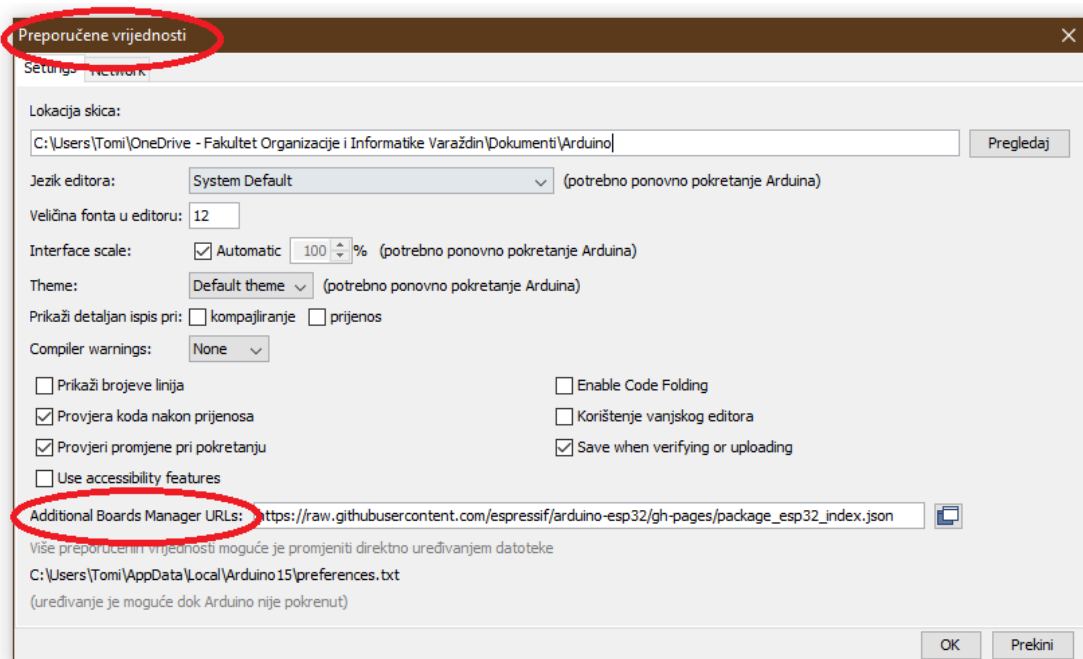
Preporučene vrijednosti

Settings Network

Lokacija skica:

C:\Users\Tomi\OneDrive - Fakultet Organizacije i Informatike Varaždin\Dokumenti\Arduino

Pregledaj

Jezik editora: System Default (potrebno ponovno pokretanje Arduina)

Veličina fonta u editoru: 12

Interface scale: Automatic 100 % (potrebno ponovno pokretanje Arduina)

Theme: Default theme (potrebno ponovno pokretanje Arduina)

Prikaži detaljan ispis pri: kompajliranje prijenos

Compiler warnings: None

Prikaži brojeve linija

Provjera koda nakon prijenosa

Provjeri promjene pri pokretanju

Use accessibility features

Enable Code Folding

Korištenje vanjskog editora

Save when verifying or uploading

Additional Boards Manager URLs: https://raw.githubusercontent.com/espressif/arduino-esp32/gh-pages/package_esp32_index.json

Više preporučenih vrijednosti moguće je promjeniti direktno uređivanjem datoteke

C:\Users\Tomi\AppData\Local\Arduino15\preferences.txt

(uređivanje je moguće dok Arduino nije pokrenut)

OK Prekini